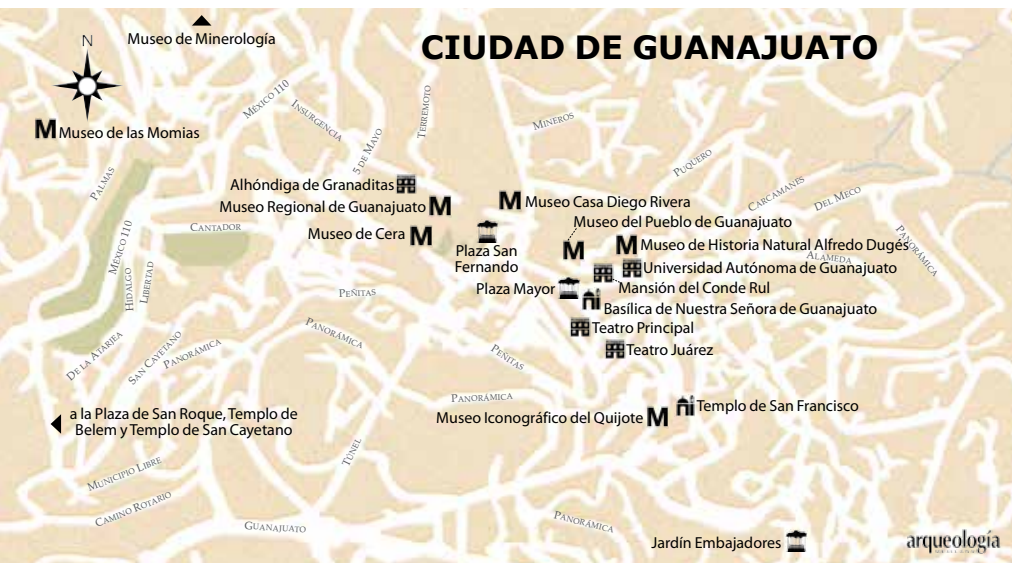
CIUDAD DE GUANAJUATO

N

Museo de Minerología

M Museo de las Momias

México 110

Insurgencia

5 de Mayo

Terremoto

Mineros

Puquero

Carcamanes

Del Meco

Panorámica

Alameda

Palmas

México 110

Alhóndiga de Granaditas

Museo Regional de Guanajuato M

M Museo Casa Diego Rivera

Museo del Pueblo de Guanajuato

Cantador

Museo de Cera M

Plaza San Fernando

M

M Museo de Historia Natural Alfredo Dugés

Universidad Autónoma de Guanajuato

Mansión del Conde Rul

Plaza Mayor

Basílica de Nuestra Señora de Guanajuato

Hidalgo

Libertad

Peñitas

Teatro Principal

Panorámica

De la Atarjea

San Cayetano

Panorámica

Peñitas

Teatro Juárez

Panorámica

a la Plaza de San Roque, Templo de Belem y Templo de San Cayetano

Museo Iconográfico del Quijote M

Templo de San Francisco

Túnel

Municipio Libre

Camino Rotario

Guanajuato

Panorámica

Jardín Embajadores

arqueología mexicana